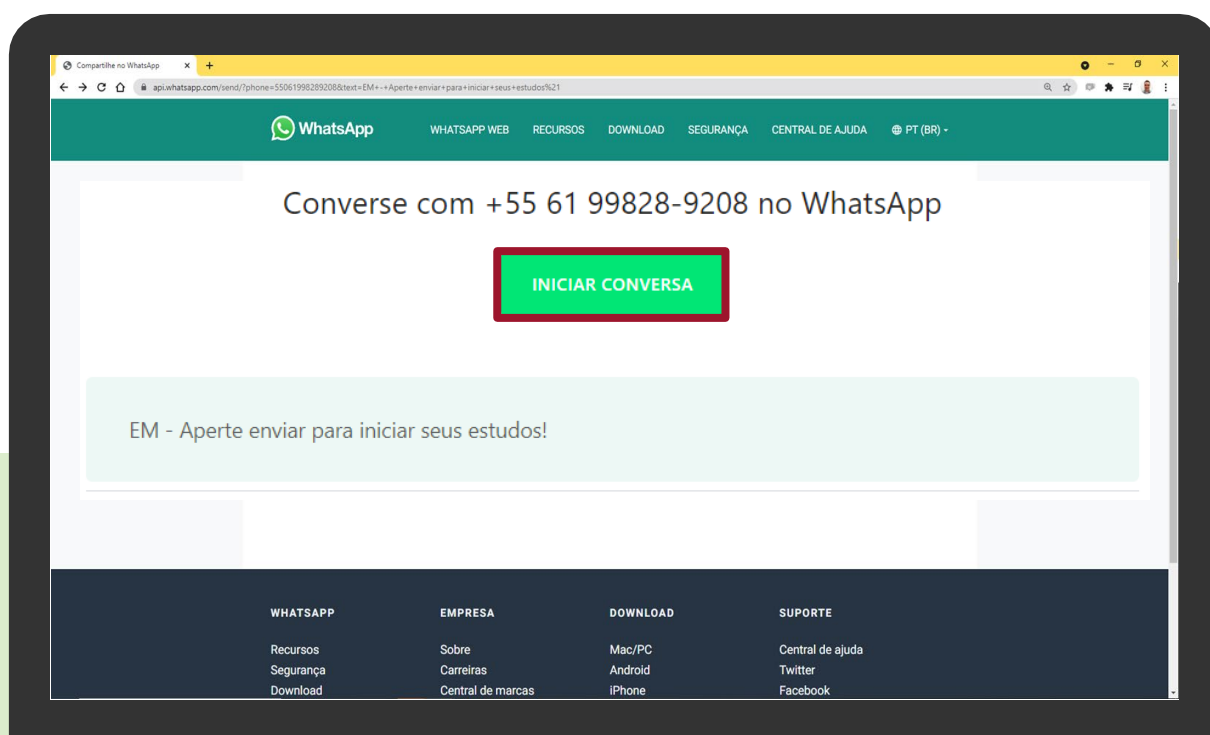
Compartilhe no WhatsApp ×
api.whatsapp.com/send/?phone=5506199828920&text=EM+-+Aperte+enviar+para+iniciar+seus+estudos%21

WhatsApp WHATSAPP WEB RECURSOS DOWNLOAD SEGURANÇA CENTRAL DE AJUDA PT (BR)

Converse com +55 61 99828-9208 no WhatsApp

INICIAR CONVERSA

EM - Aperte enviar para iniciar seus estudos!

| WHATSAPP | EMPRESA | DOWNLOAD | SUPORTE |
|---|---|---|---|
| Recursos | Sobre | Mac/PC | Central de ajuda |
| Segurança | Carreiras | Android | Twitter |
| Download | Central de marcas | iPhone | Facebook |